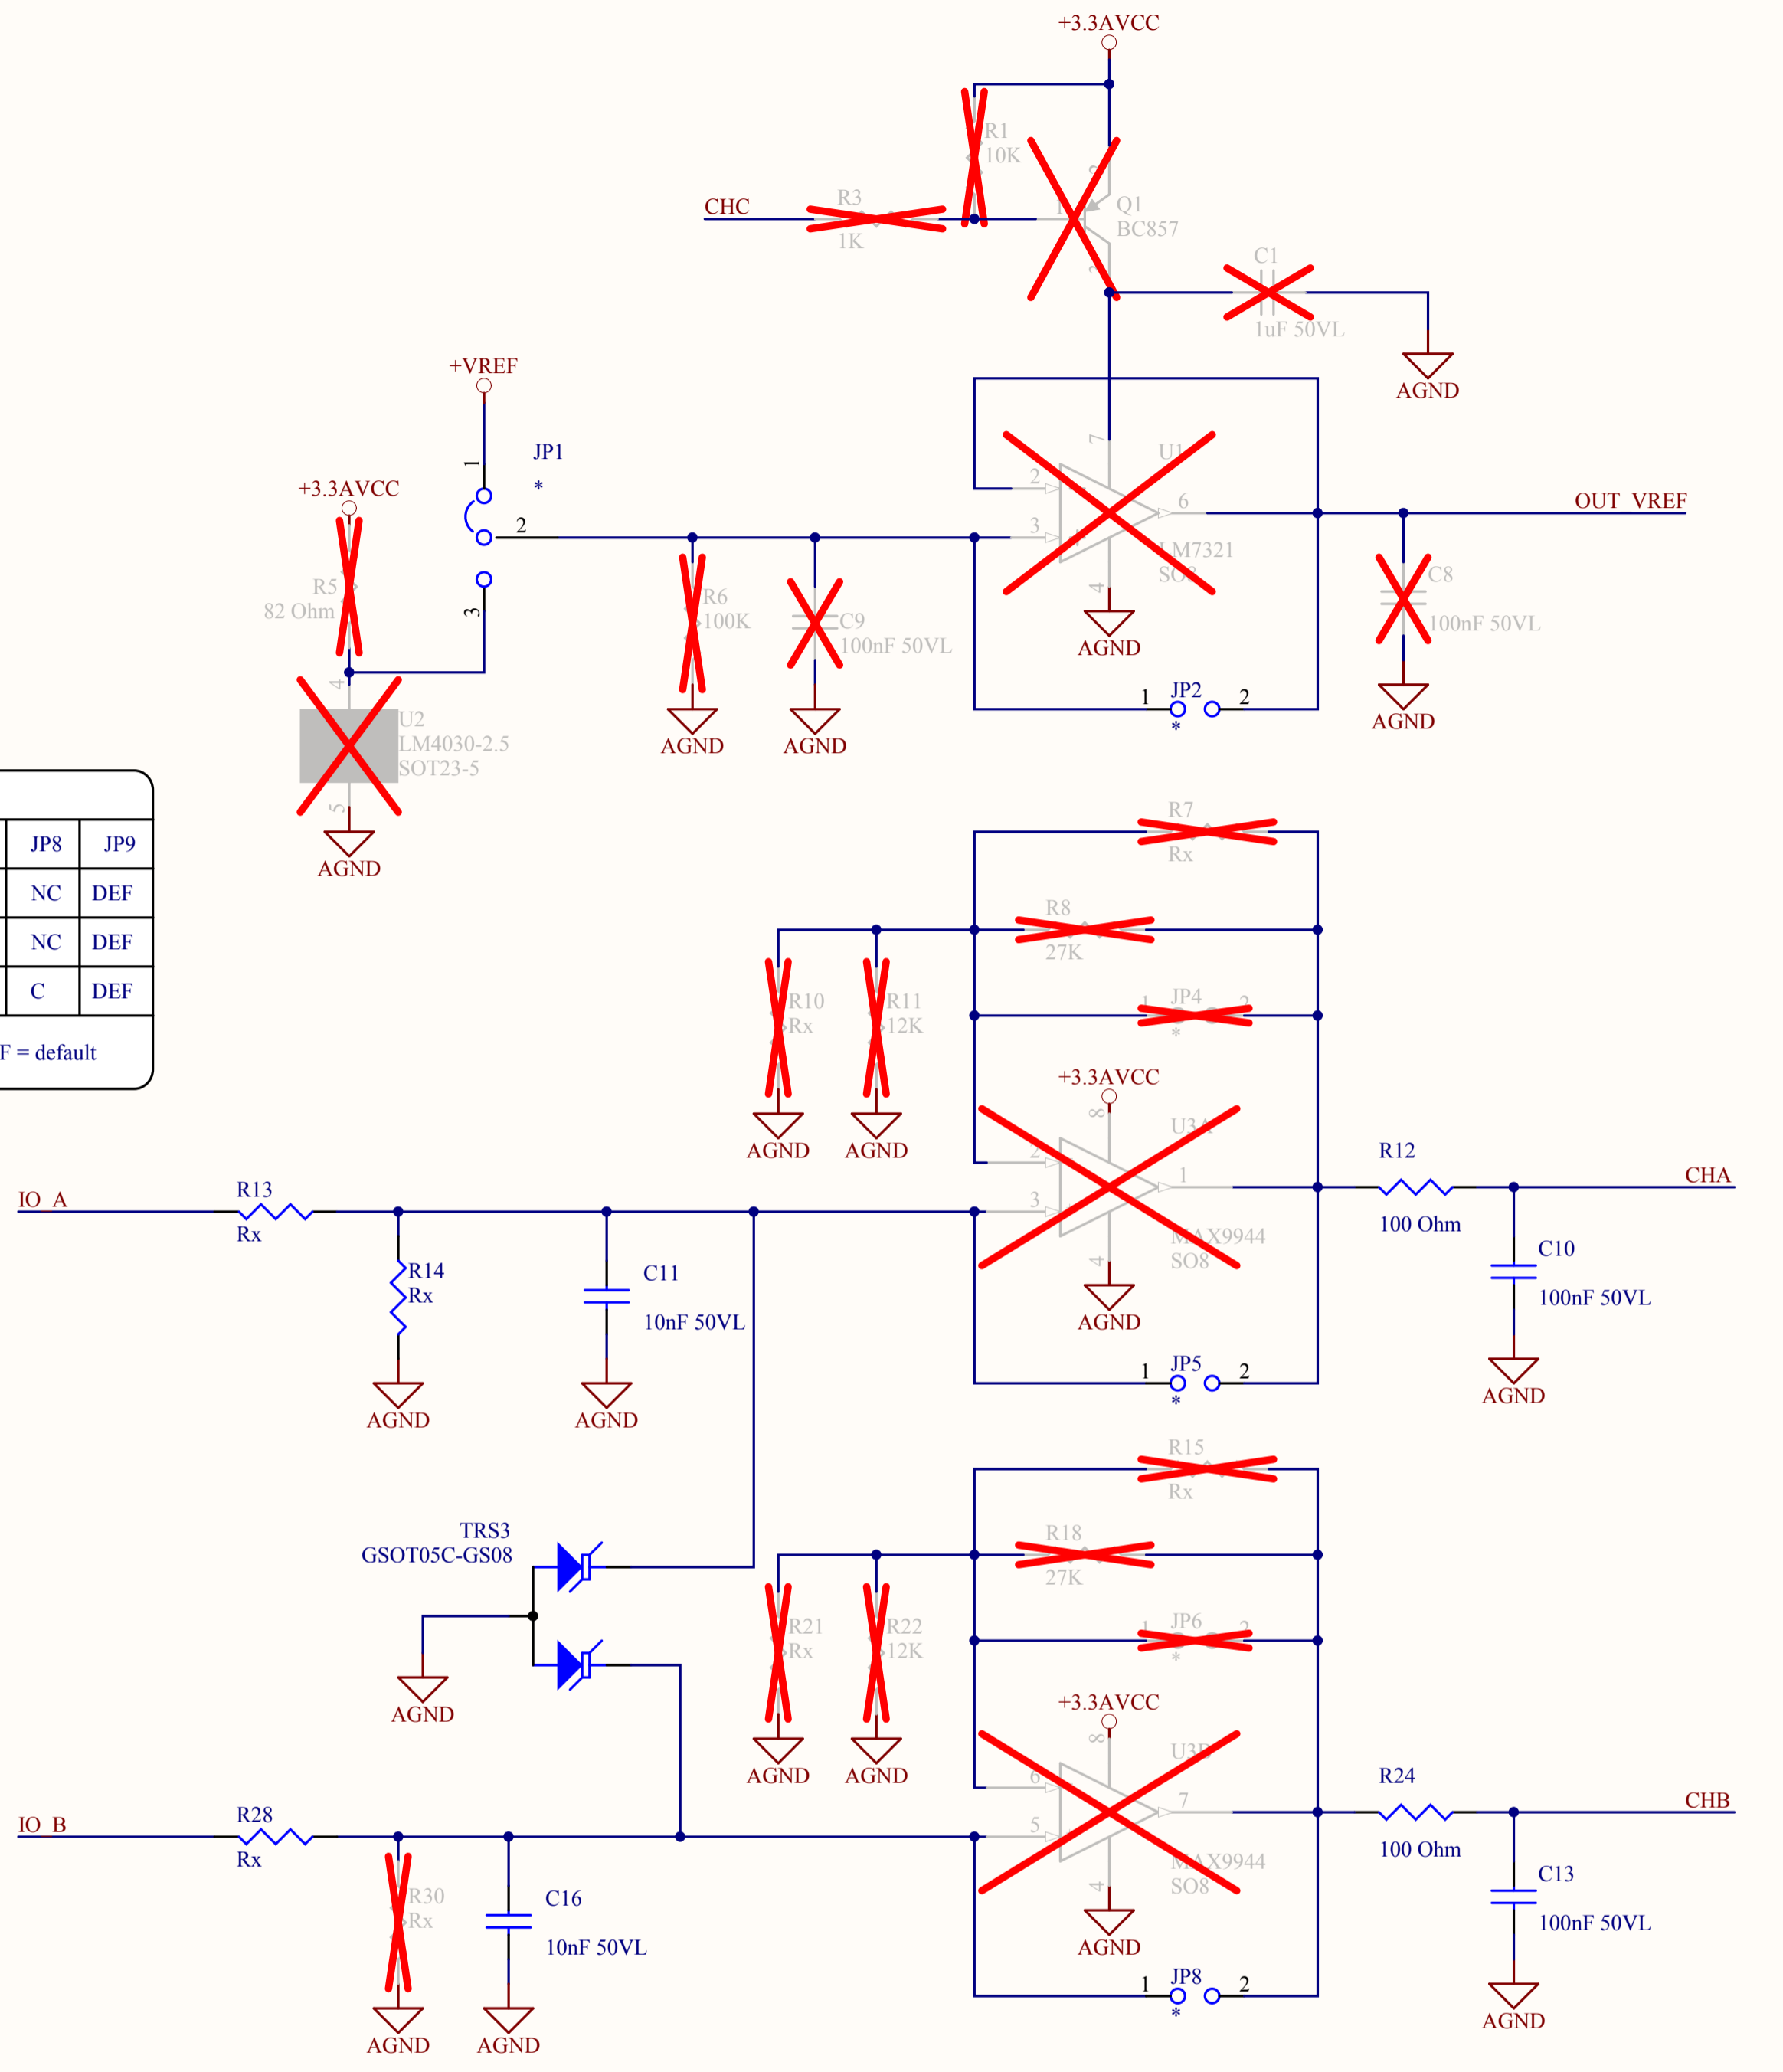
+3.3AVCC
R1
10K
3
CHC
R3
1K
1
Q1
BC857
2
C1
1uF 50VL
AGND
+VREF
1
JP1
*
2
+3.3AVCC
7
U1
2
6
OUT_VREF
3
LM7321
SO8
R5
82 Ohm
3
R6
100K
C9
100nF 50VL
4
AGND
C8
100nF 50VL
4
1
JP2
*
2
AGND
AGND
AGND
U2
LM4030-2.5
SOT23-5
5
AGND

| JP8 | JP9 |
|---|---|
| NC | DEF |
| NC | DEF |
| C | DEF |

F = default

R7
Rx
R8
27K
R10
Rx
R11
12K
1
JP4
2
*
+3.3AVCC
8
U3A
AGND
AGND
2
IO_A
R13
Rx
3
1
R12
100 Ohm
CHA
R14
Rx
C11
10nF 50VL
MAX9944
SO8
4
C10
100nF 50VL
AGND
1
JP5
2
*
AGND
AGND
AGND
R15
Rx
TRS3
GSOT05C-GS08
R18
27K
R21
Rx
R22
12K
1
JP6
2
*
AGND
+3.3AVCC
8
U3B
AGND
AGND
6
R24
IO_B
R28
Rx
5
7
100 Ohm
CHB
R30
Rx
C16
10nF 50VL
MAX9944
SO8
4
C13
100nF 50VL
AGND
1
JP8
2
*
AGND
AGND
AGND